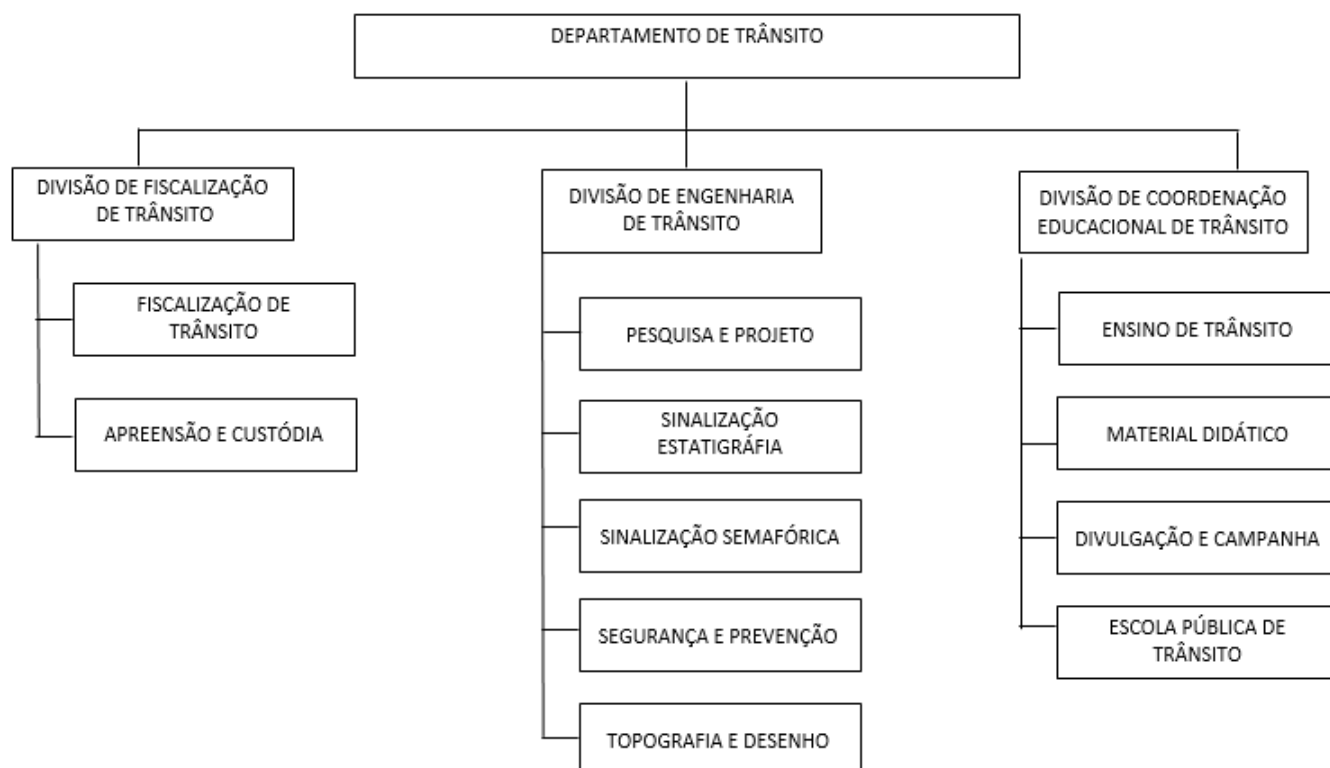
DEPARTAMENTO DE TRÂNSITO

DIVISÃO DE FISCALIZAÇÃO DE TRÂNSITO

FISCALIZAÇÃO DE TRÂNSITO

APREENSÃO E CUSTÓDIA

DIVISÃO DE ENGENHARIA DE TRÂNSITO

PESQUISA E PROJETO

SINALIZAÇÃO ESTATIGRÁFIA

SINALIZAÇÃO SEMAFÓRICA

SEGURANÇA E PREVENÇÃO

TOPOGRAFIA E DESENHO

DIVISÃO DE COORDENAÇÃO EDUCACIONAL DE TRÂNSITO

ENSINO DE TRÂNSITO

MATERIAL DIDÁTICO

DIVULGAÇÃO E CAMPANHA

ESCOLA PÚBLICA DE TRÂNSITO